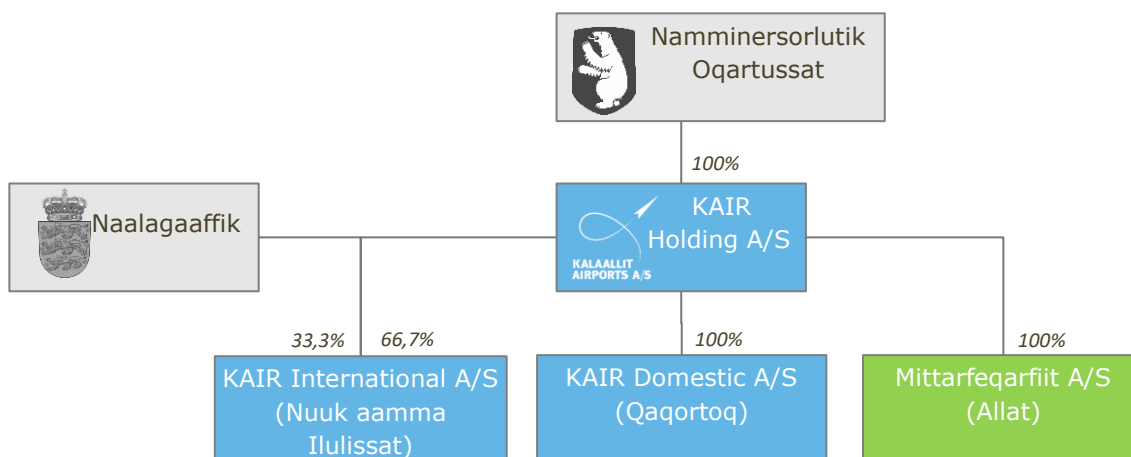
Namminersorlutik Oqartussat

100%

Naalagaaffik

KALAALLIT AIRPORTS A/S

KAIR Holding A/S

33,3%

66,7%

100%

100%

KAIR International A/S (Nuuk aamma Ilulissat)

KAIR Domestic A/S (Qaqortoq)

Mittarfeqarfiit A/S (Allat)